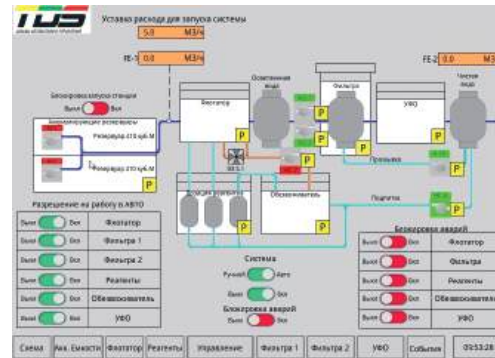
Уставка расхода для запуска системы
5.0 М3/ч
FE-1 0.0 М3/ч
FE-2 0.0 М3/ч
Блокировка запуска станции
Выкл Вкл
Аккумулирующие резервуары
Резервуар 210 куб.М
Резервуар 210 куб.М
Флотатор
Осветленная вода
Фильтра
УФО
Чистая вода
P
P
P
P
P
P
P
Промывка
Подпитка
Обезвоживатель
Разрешение на работу в АВТО
Выкл Вкл Флотатор
Выкл Вкл Фильтра 1
Выкл Вкл Фильтра 2
Выкл Вкл Реагенты
Выкл Вкл Обезвоживатель
Выкл Вкл УФО
Система
Ручной Авто
Выкл Вкл
Блокировка аварий
Выкл Вкл
Блокировка аварий
Выкл Вкл Флотатор
Выкл Вкл Фильтра
Выкл Вкл Реагенты
Выкл Вкл Обезвоживатель
Выкл Вкл УФО
Схема
Акк. Емкости
Флотатор
Реагенты
Управление
Фильтра 1
Фильтра 2
УФО
События
03:53:28